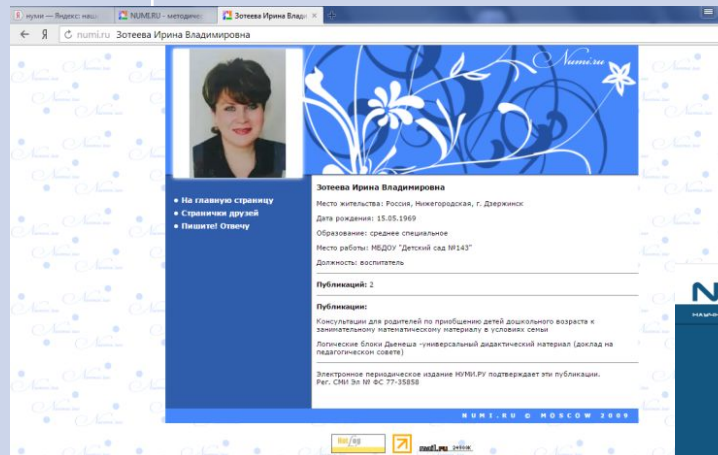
нуми — Яндекс: наш | NUMI.RU - методич | Зотеева Ирина Влади ×

Я numi.ru Зотеева Ирина Владимировна

Numi.ru

• На главную страницу
• Странички друзей
• Пишите! Отвечу

Зотеева Ирина Владимировна

Место жительства: Россия, Нижегородская, г. Дзержинск

Дата рождения: 15.05.1969

Образование: среднее специальное

Место работы: МБДОУ "Детский сад №143"

Должность: воспитатель

Публикаций: 2

Публикации:

Консультации для родителей по приобщению детей дошкольного возраста к занимательному математическому материалу в условиях семьи

Логические блоки Дьенеша -универсальный дидактический материал (доклад на педагогическом совете)

Электронное периодическое издание НУМИ.РУ подтверждает эти публикации. Рег. СМИ Эл № ФС 77-35858

NUMI.RU © MOSCOW 2009